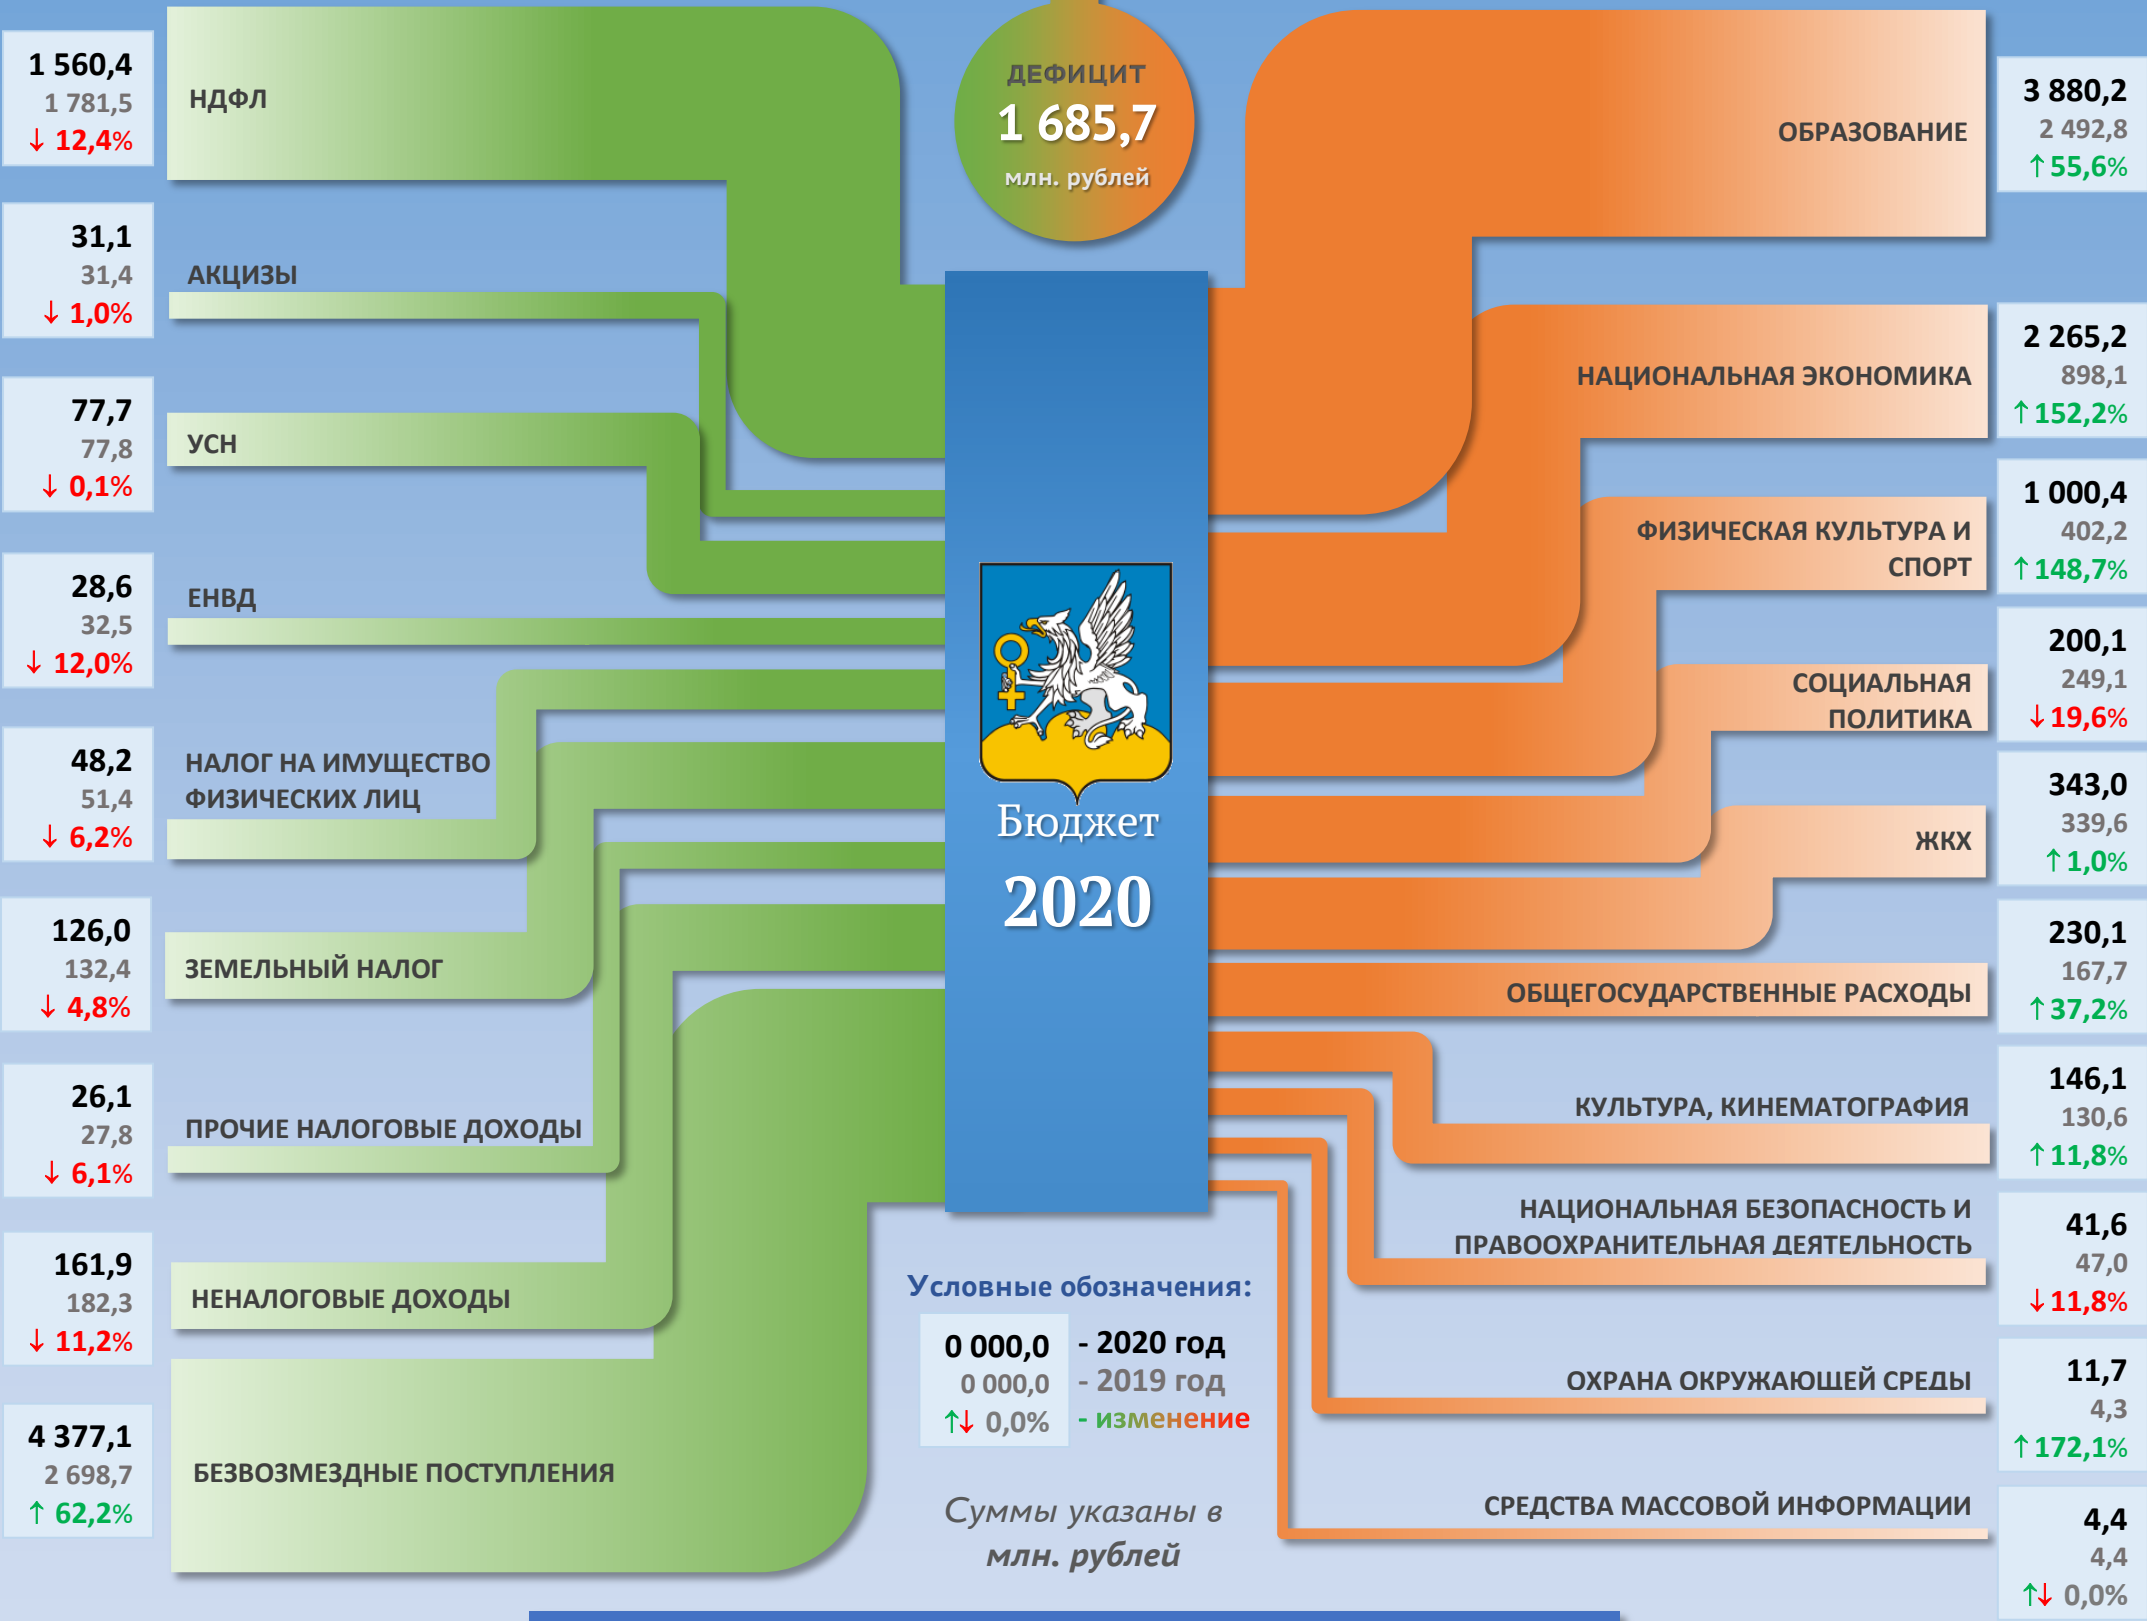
1 560,4
1 781,5
↓ 12,4%

НДФЛ

31,1
31,4
↓ 1,0%

АКЦИЗЫ

77,7
77,8
↓ 0,1%

УСН

28,6
32,5
↓ 12,0%

ЕНВД

48,2
51,4
↓ 6,2%

НАЛОГ НА ИМУЩЕСТВО ФИЗИЧЕСКИХ ЛИЦ

126,0
132,4
↓ 4,8%

ЗЕМЕЛЬНЫЙ НАЛОГ

26,1
27,8
↓ 6,1%

ПРОЧИЕ НАЛОГОВЫЕ ДОХОДЫ

161,9
182,3
↓ 11,2%

НЕНАЛОГОВЫЕ ДОХОДЫ

4 377,1
2 698,7
↑ 62,2%

БЕЗВОЗМЕЗДНЫЕ ПОСТУПЛЕНИЯ

ДЕФИЦИТ
1 685,7
млн. рублей

Бюджет
2020

Условные обозначения:
0 000,0 - 2020 год
0 000,0 - 2019 год
↑↓ 0,0% - изменение

Суммы указаны в млн. рублей

ОБРАЗОВАНИЕ
3 880,2
2 492,8
↑ 55,6%

НАЦИОНАЛЬНАЯ ЭКОНОМИКА
2 265,2
898,1
↑ 152,2%

ФИЗИЧЕСКАЯ КУЛЬТУРА И СПОРТ
1 000,4
402,2
↑ 148,7%

СОЦИАЛЬНАЯ ПОЛИТИКА
200,1
249,1
↓ 19,6%

ЖКХ
343,0
339,6
↑ 1,0%

ОБЩЕГОСУДАРСТВЕННЫЕ РАСХОДЫ
230,1
167,7
↑ 37,2%

КУЛЬТУРА, КИНЕМАТОГРАФИЯ
146,1
130,6
↑ 11,8%

НАЦИОНАЛЬНАЯ БЕЗОПАСНОСТЬ И ПРАВООХРАНИТЕЛЬНАЯ ДЕЯТЕЛЬНОСТЬ
41,6
47,0
↓ 11,8%

ОХРАНА ОКРУЖАЮЩЕЙ СРЕДЫ
11,7
4,3
↑ 172,1%

СРЕДСТВА МАССОВОЙ ИНФОРМАЦИИ
4,4
4,4
↑↓ 0,0%